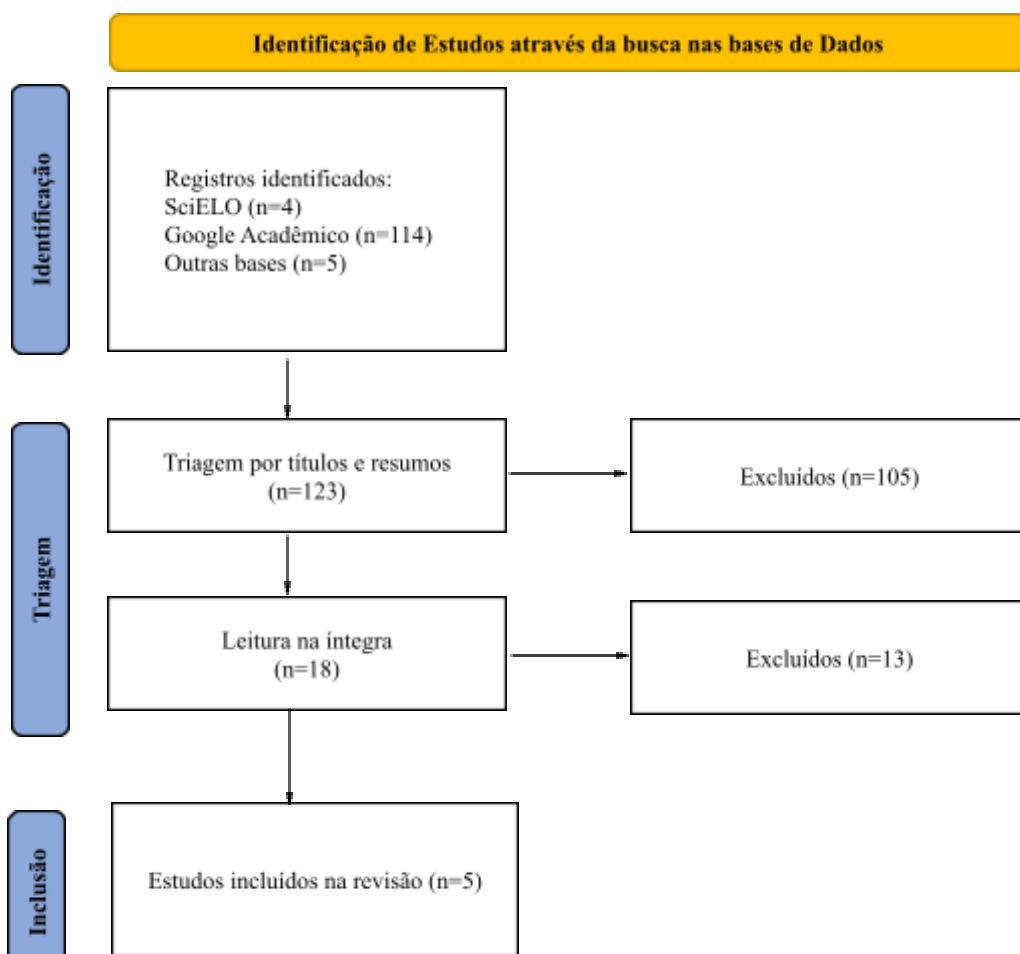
Identificação de Estudos através da busca nas bases de Dados

Identificação

Registros identificados:
SciELO (n=4)
Google Acadêmico (n=114)
Outras bases (n=5)

Triagem

Triagem por títulos e resumos
(n=123)

Excluídos (n=105)

Leitura na íntegra
(n=18)

Excluídos (n=13)

Inclusão

Estudos incluídos na revisão (n=5)